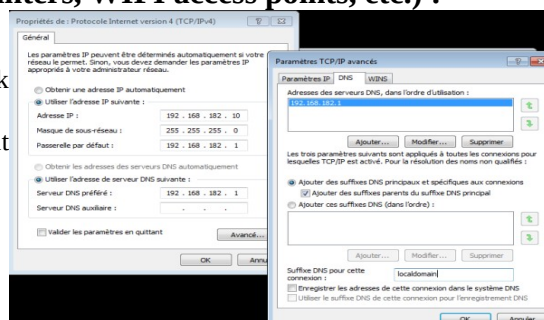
nters, WIFI access points, etc.) :

Propriétés de : Protocole Internet version 4 (TCP/IPv4)

Général

Les paramètres IP peuvent être déterminés automatiquement si votre réseau le permet. Sinon, vous devez demander les paramètres IP appropriés à votre administrateur réseau.

Obtenir une adresse IP automatiquement

Utiliser l'adresse IP suivante :

Adresse IP : 192 . 168 . 182 . 10

Masque de sous-réseau : 255 . 255 . 255 . 0

Passerelle par défaut : 192 . 168 . 182 . 1

Obtenir les adresses des serveurs DNS automatiquement

Utiliser l'adresse de serveur DNS suivante :

Serveur DNS préféré : 192 . 168 . 182 . 1

Serveur DNS auxiliaire : . . .

Valider les paramètres en quittant

Avancé...

OK

Annu

Paramètres TCP/IP avancés

Paramètres IP | DNS | WINS

Adresses des serveurs DNS, dans l'ordre d'utilisation :

192.168.182.1

Ajouter... Modifier... Supprimer

Les trois paramètres suivants sont appliqués à toutes les connexions pour lesquelles TCP/IP est activé. Pour la résolution des noms non qualifiés :

Ajouter des suffixes DNS principaux et spécifiques aux connexions

Ajouter des suffixes parents du suffixe DNS principal

Ajouter ces suffixes DNS (dans l'ordre) :

Ajouter... Modifier... Supprimer

Suffixe DNS pour cette connexion : localdomain

Enregistrer les adresses de cette connexion dans le système DNS

Utiliser le suffixe DNS de cette connexion pour l'enregistrement DNS

OK Annuler